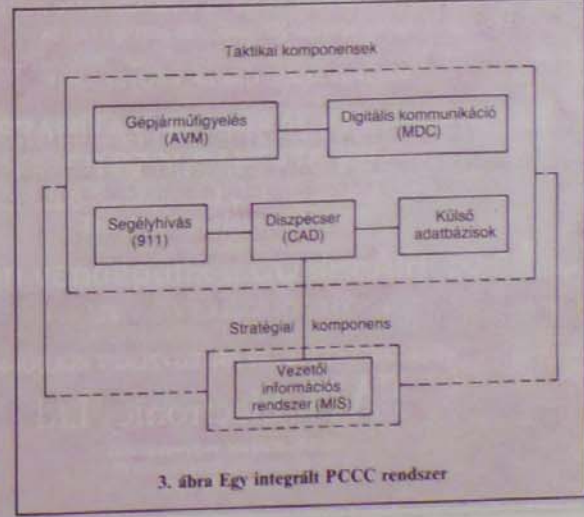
Taktikai komponensek

Gépjárműfigyelés (AVM)

Digitális kommunikáció (MDC)

Segélyhívás (911)

Diszpécser (CAD)

Külső adatbázisok

Stratégiai komponens

Vezetői információs rendszer (MIS)

3. ábra Egy integrált PCCC rendszer